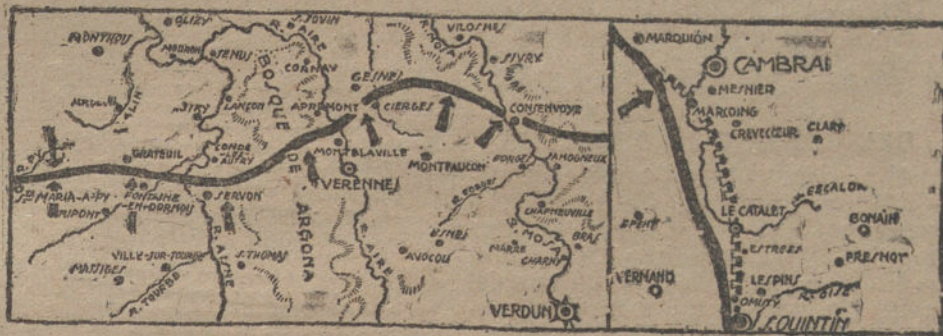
MONTHOIS
OLIZY
S. JOVIN
R. AIRE
VILOSNES
MOUZON
SENUC
CORNAY
SIVRY
BOSQUE
R. AISNE
SIRY
LANÇON
GESNES
APREMONT
CIERGES
CONSENVOYE
CHATEUIL
CONDE
AUTRY
MONTBLAVILLE
BRIEULLES
SAMOGNEUX
VERENNES
MONTFAUCON
S.te MARIA-A-PY
FONTAINE EN-DORMOIS
SERVON
DE
ARGONA
DUPONT
CHAMPNEUVILLE
VILLE-SUR-TOURBE
S. THOMAS
R. AISNE
R. AIRE
ESNES
AVOCOURT
MARRE
BRAS
CHARNY
MASSIGES
R. MOSA
R. TOURBE
VERDUM
MARQUIÓN
CAMBRAI
MESNIER
MARCOING
CREVECOEUR
CLARY
ESCALON
LE CATALET
BONAIN
EPEHY
ESTREES
FRESNOY
VERMAND
LESPINS
OMISSY
R. OISE
S. QUINTÍN